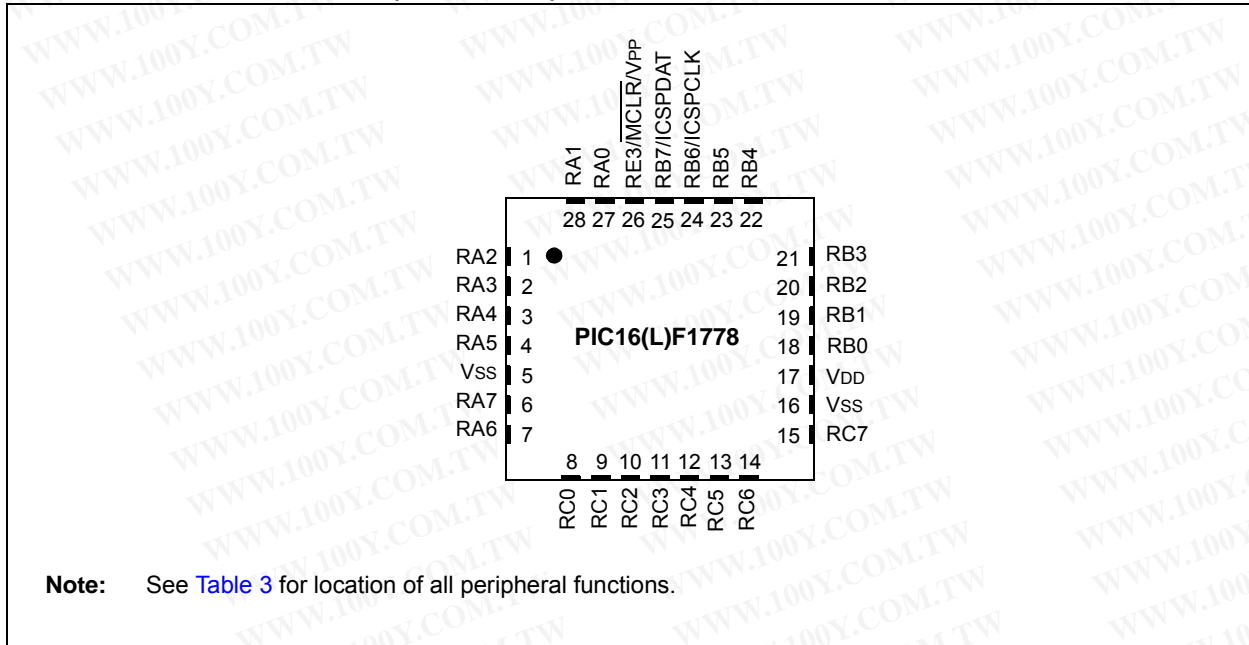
RA1 RA0 RE3/$\overline{MCLR}$/VPP RB7/ICSPDAT RB6/ICSPCLK RB5 RB4

28 27 26 25 24 23 22

RA2 1
RA3 2
RA4 3
RA5 4
VSS 5
RA7 6
RA6 7

PIC16(L)F1778

21 RB3
20 RB2
19 RB1
18 RB0
17 VDD
16 VSS
15 RC7

8 9 10 11 12 13 14

RC0 RC1 RC2 RC3 RC4 RC5 RC6

Note: See Table 3 for location of all peripheral functions.

WWW.100Y.COM.TW